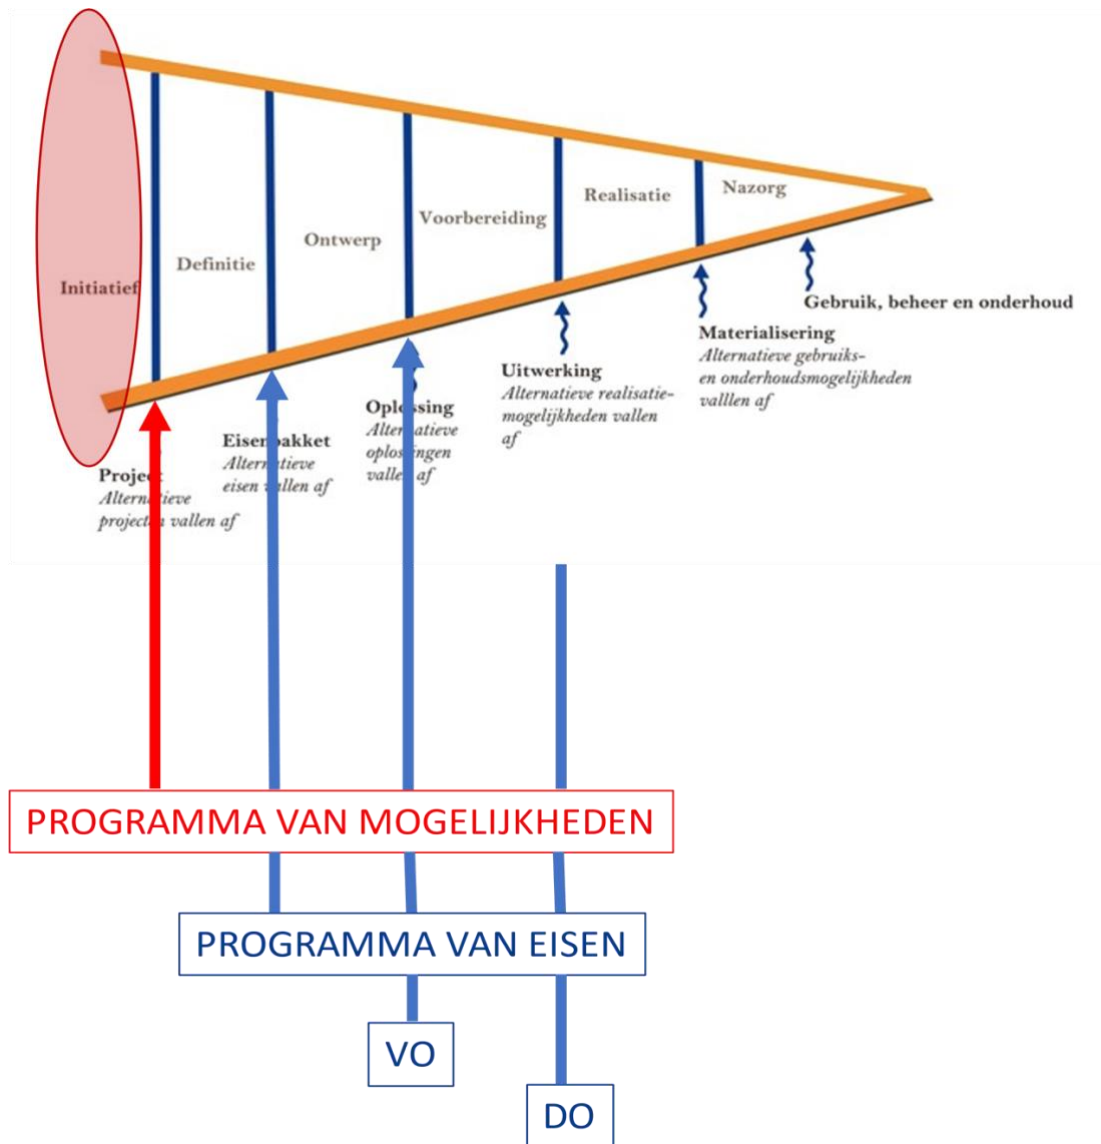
Initiatief

Definitie

Ontwerp

Voorbereiding

Realisatie

Nazorg

Gebruik, beheer en onderhoud

Materialisering
Alternatieve gebruiks- en onderhoudsmogelijkheden valllen af

Uitwerking
Alternatieve realisatiemogelijkheden vallen af

Opl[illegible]sing
Alter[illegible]atieve oplos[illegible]ngen valle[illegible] af

Eisen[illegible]akket
Altern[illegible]tieve eisen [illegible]llen af

Projec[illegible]
Altern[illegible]tieve project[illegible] vallen af

PROGRAMMA VAN MOGELIJKHEDEN

PROGRAMMA VAN EISEN

VO

DO